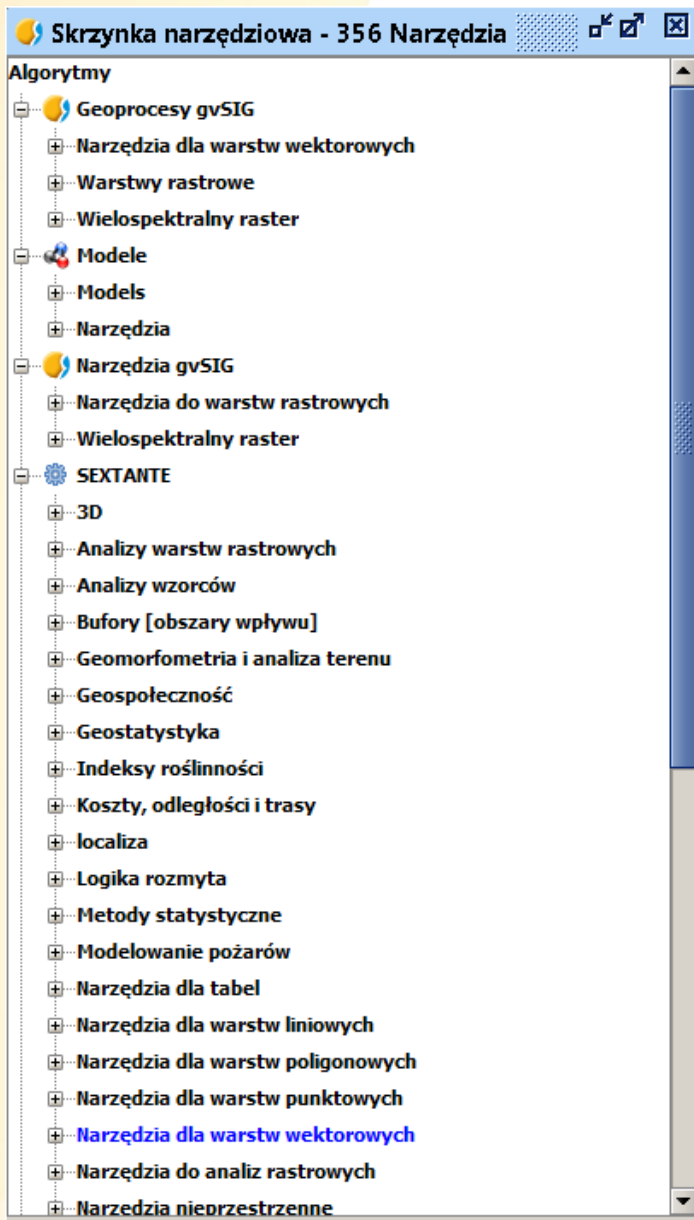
Skrzynka narzędziowa - 356 Narzędzia

Algorytmy
Geoprocesy gvSIG
Narzędzia dla warstw wektorowych
Warstwy rastrowe
Wielospektralny raster
Modele
Models
Narzędzia
Narzędzia gvSIG
Narzędzia do warstw rastrowych
Wielospektralny raster
SEXTANTE
3D
Analizy warstw rastrowych
Analizy wzorców
Bufory [obszary wpływu]
Geomorfometria i analiza terenu
Geospołeczność
Geostatystyka
Indeksy roślinności
Koszty, odległości i trasy
localiza
Logika rozmyta
Metody statystyczne
Modelowanie pożarów
Narzędzia dla tabel
Narzędzia dla warstw liniowych
Narzędzia dla warstw poligonowych
Narzędzia dla warstw punktowych
Narzędzia dla warstw wektorowych
Narzędzia do analiz rastrowych
Narzędzia nieprzestrzenne